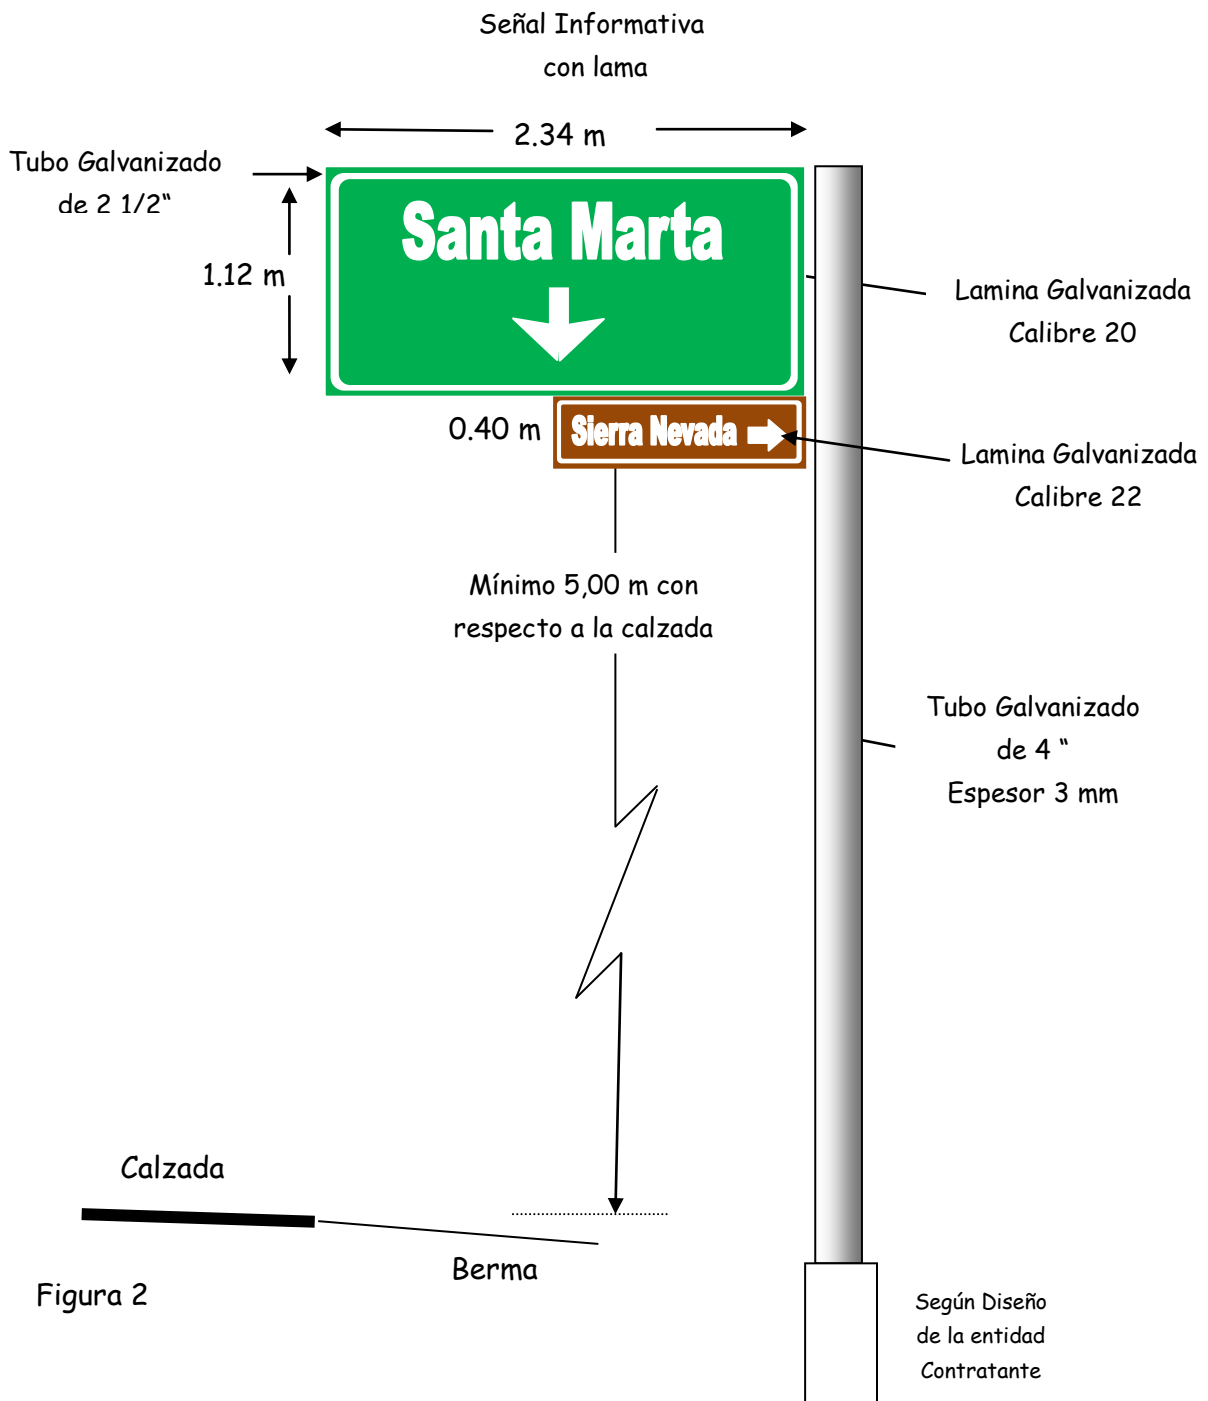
Señal Informativa
con lama

2.34 m

Tubo Galvanizado
de 2 1/2"

1.12 m

Santa Marta

Lamina Galvanizada
Calibre 20

0.40 m

Sierra Nevada

Lamina Galvanizada
Calibre 22

Mínimo 5,00 m con
respecto a la calzada

Tubo Galvanizado
de 4 "
Espesor 3 mm

Calzada

Berma

Figura 2

Según Diseño
de la entidad
Contratante